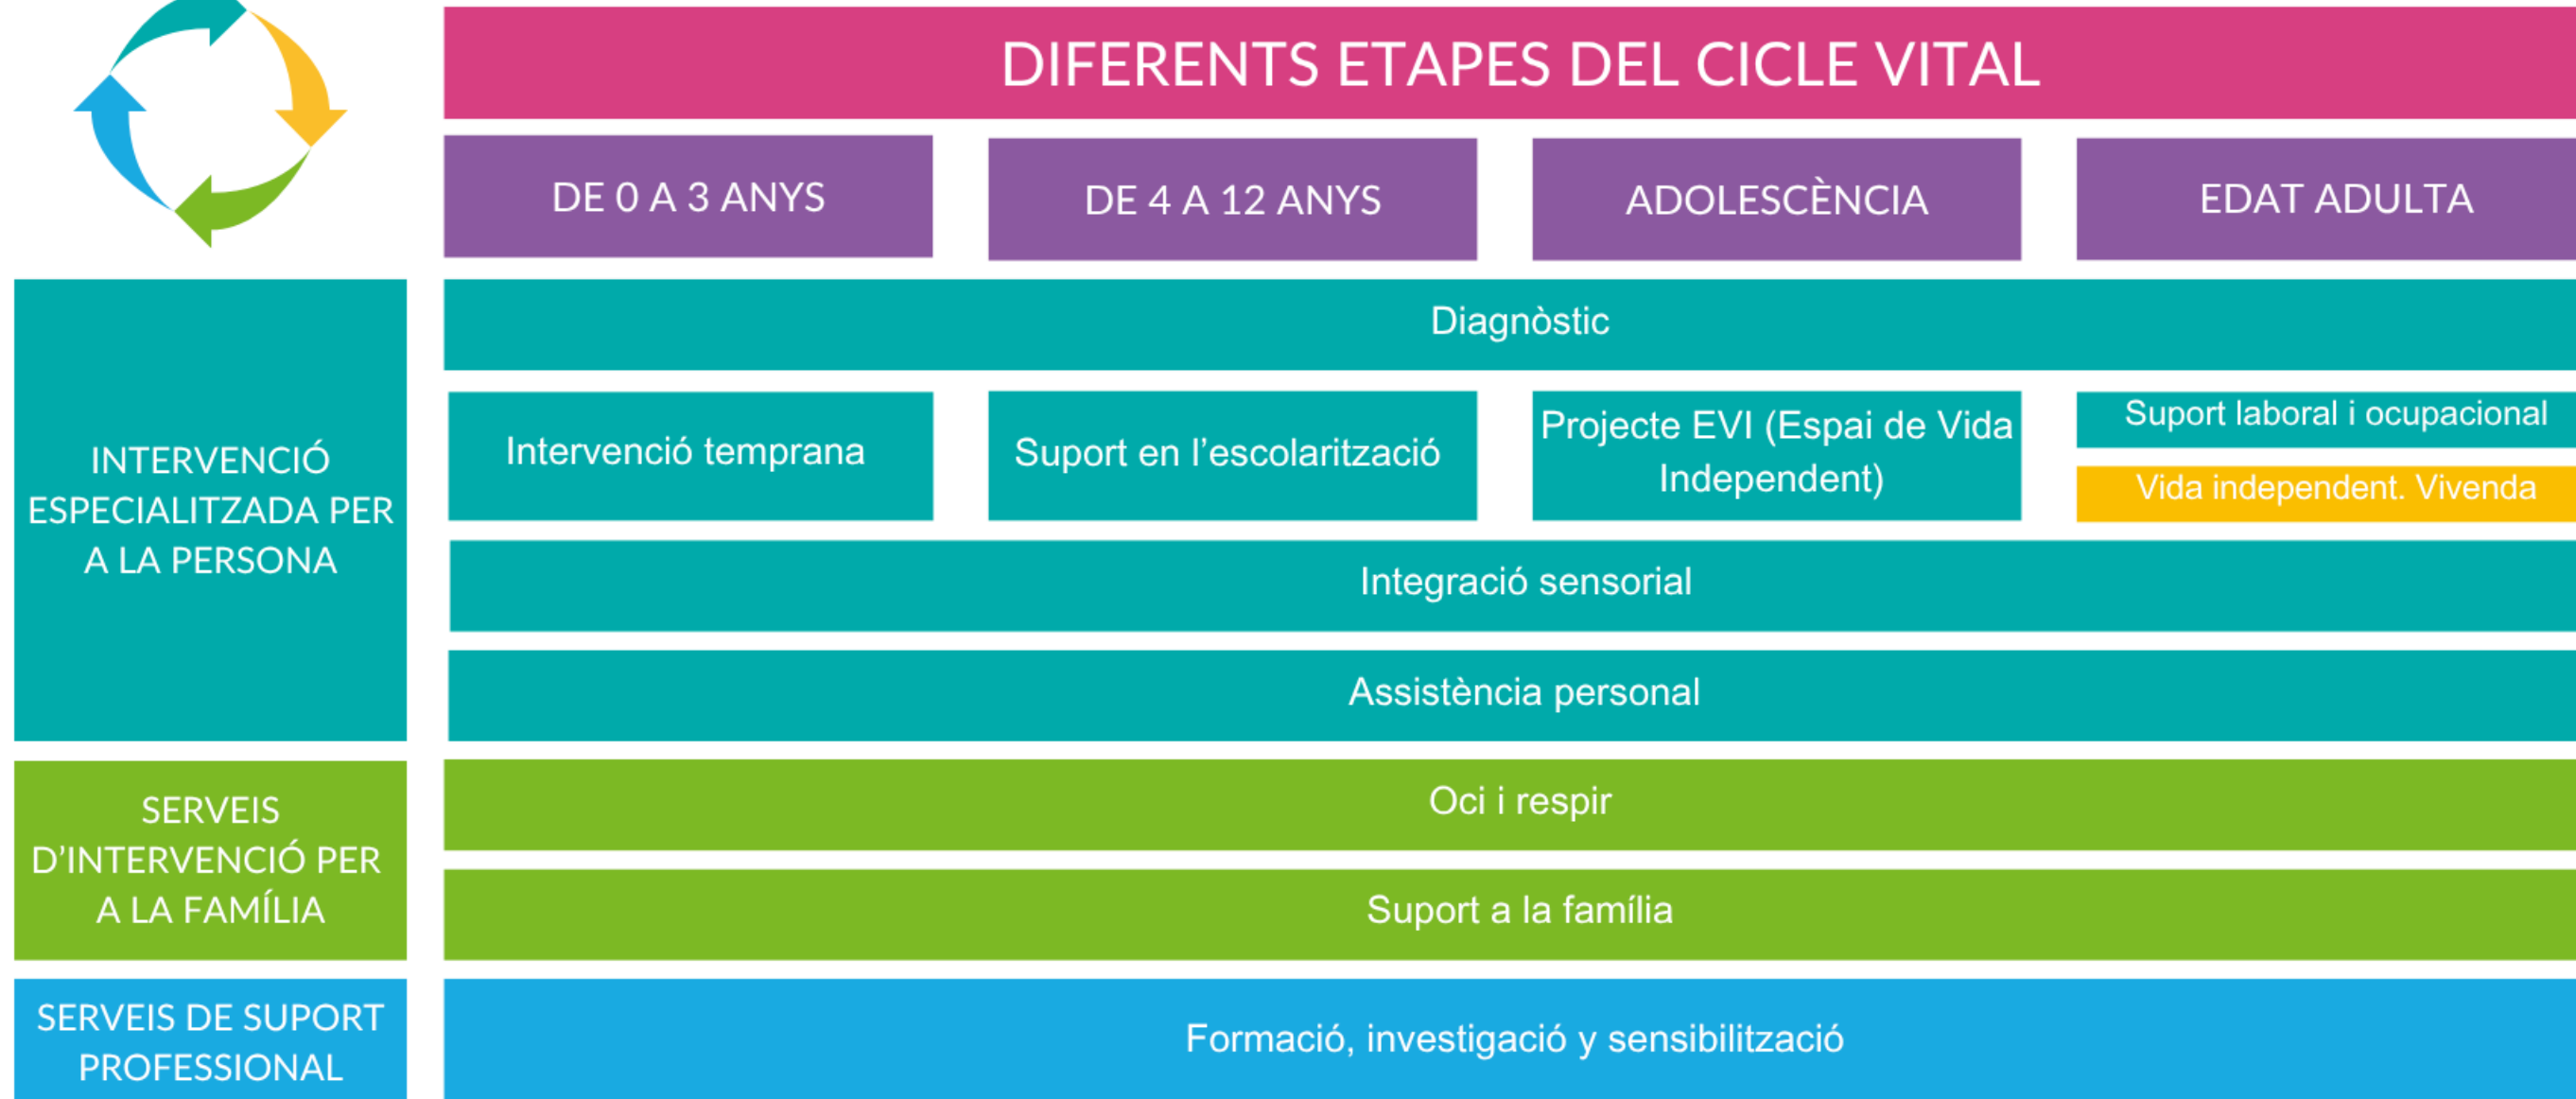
DIFERENTS ETAPES DEL CICLE VITAL

DE 0 A 3 ANYS

DE 4 A 12 ANYS

ADOLESCÈNCIA

EDAT ADULTA

INTERVENCIÓ ESPECIALITZADA PER A LA PERSONA

Diagnòstic

Intervenció temprana

Suport en l'escolarització

Projecte EVI (Espai de Vida Independent)

Suport laboral i ocupacional

Vida independent. Vivenda

Integració sensorial

Assistència personal

SERVEIS D'INTERVENCIÓ PER A LA FAMÍLIA

Oci i respir

Suport a la família

SERVEIS DE SUPORT PROFESSIONAL

Formació, investigació y sensibilització